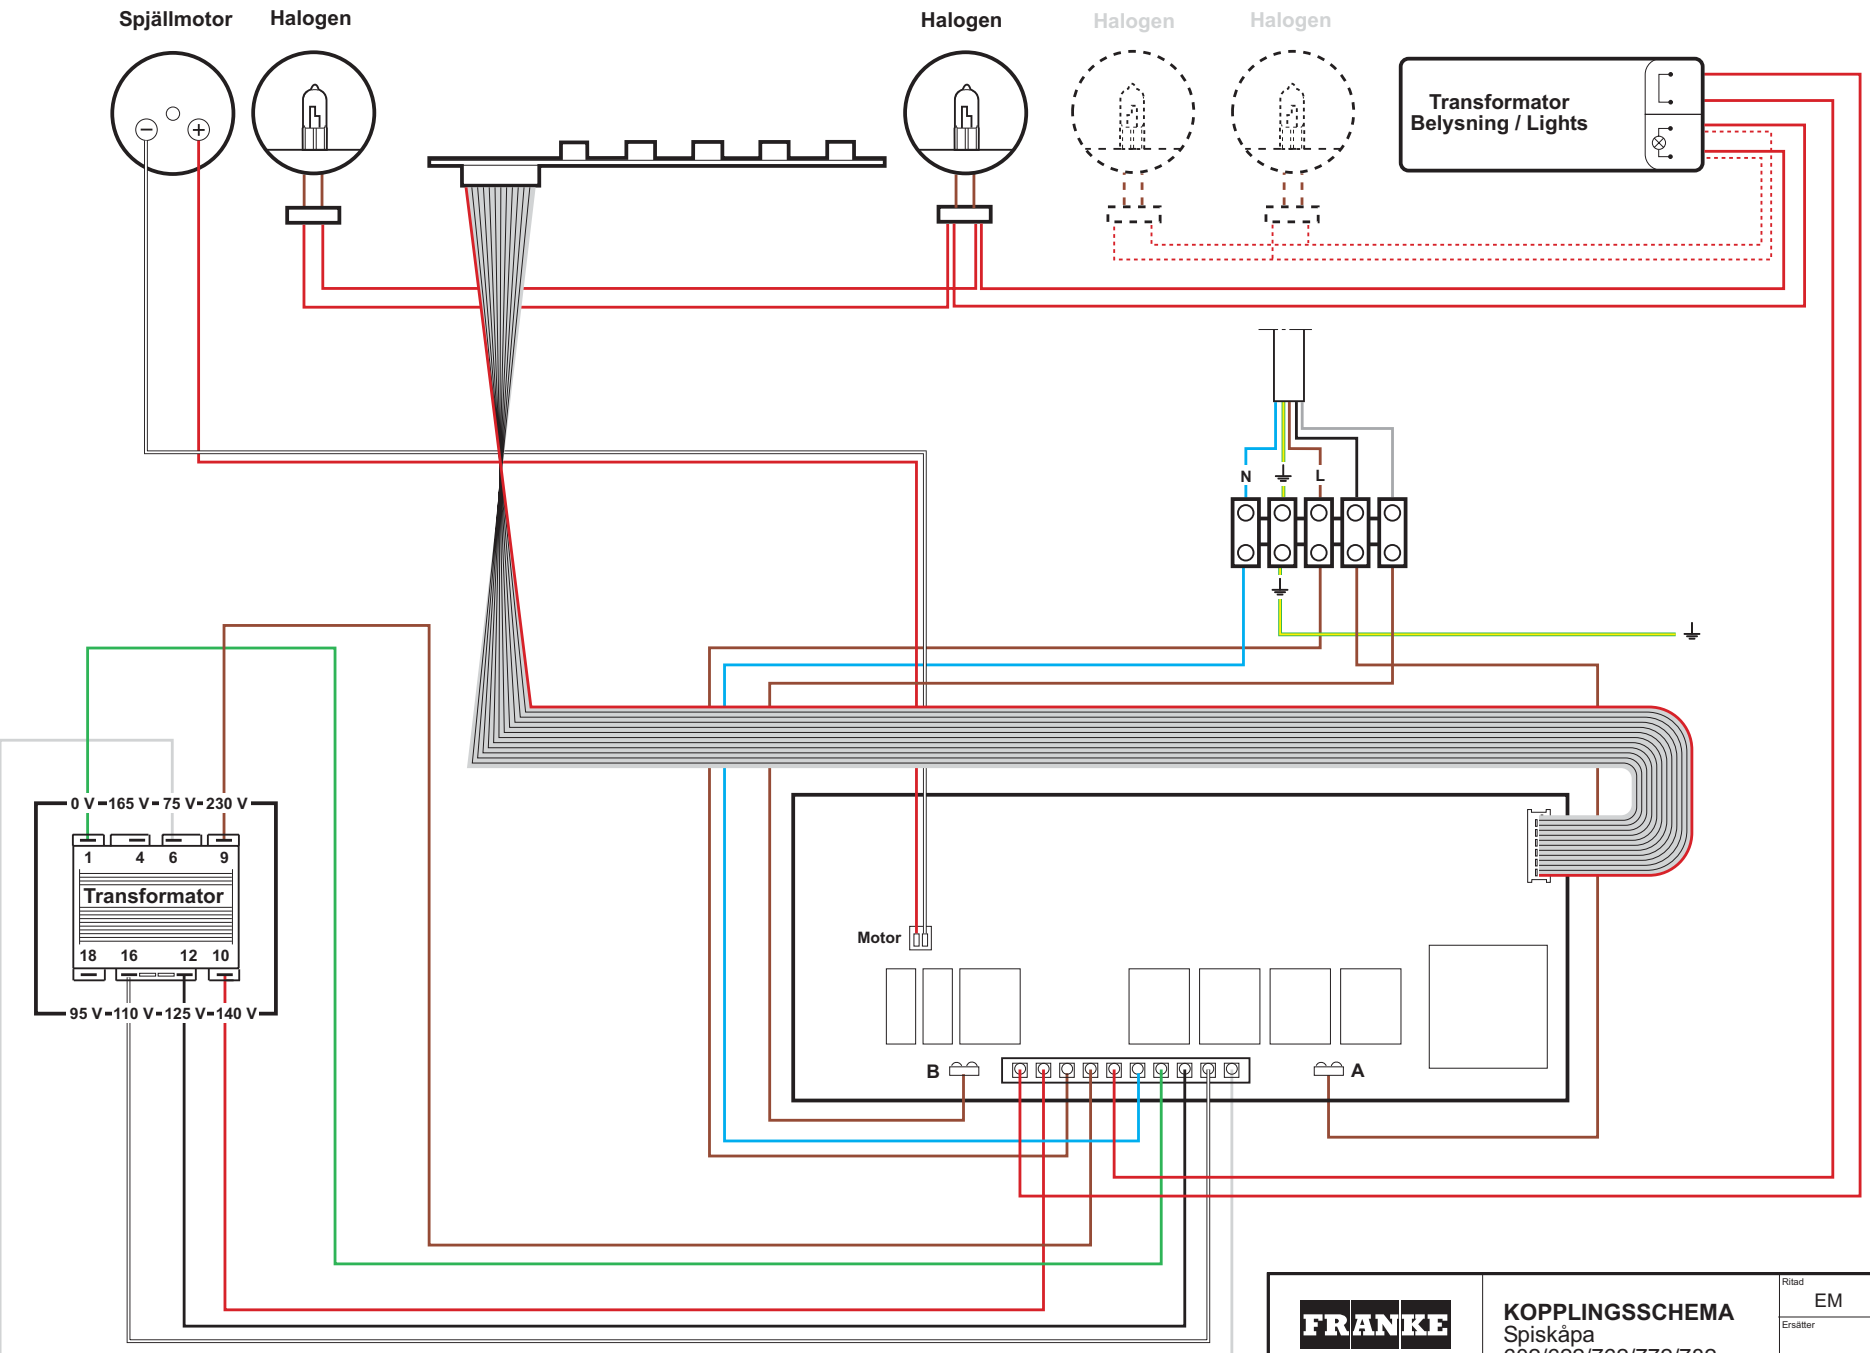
Spjällmotor

Halogen

Halogen

Halogen

Halogen

Transformator
Belysning / Lights

N

L

0 V 165 V 75 V 230 V

1 4 6 9

Transformator

18 16 12 10

95 V 110 V 125 V 140 V

Motor

B

A

FRANKE

KOPPLINGSSCHEMA
Spiskåpa
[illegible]

Ritad
EM
Ersätter